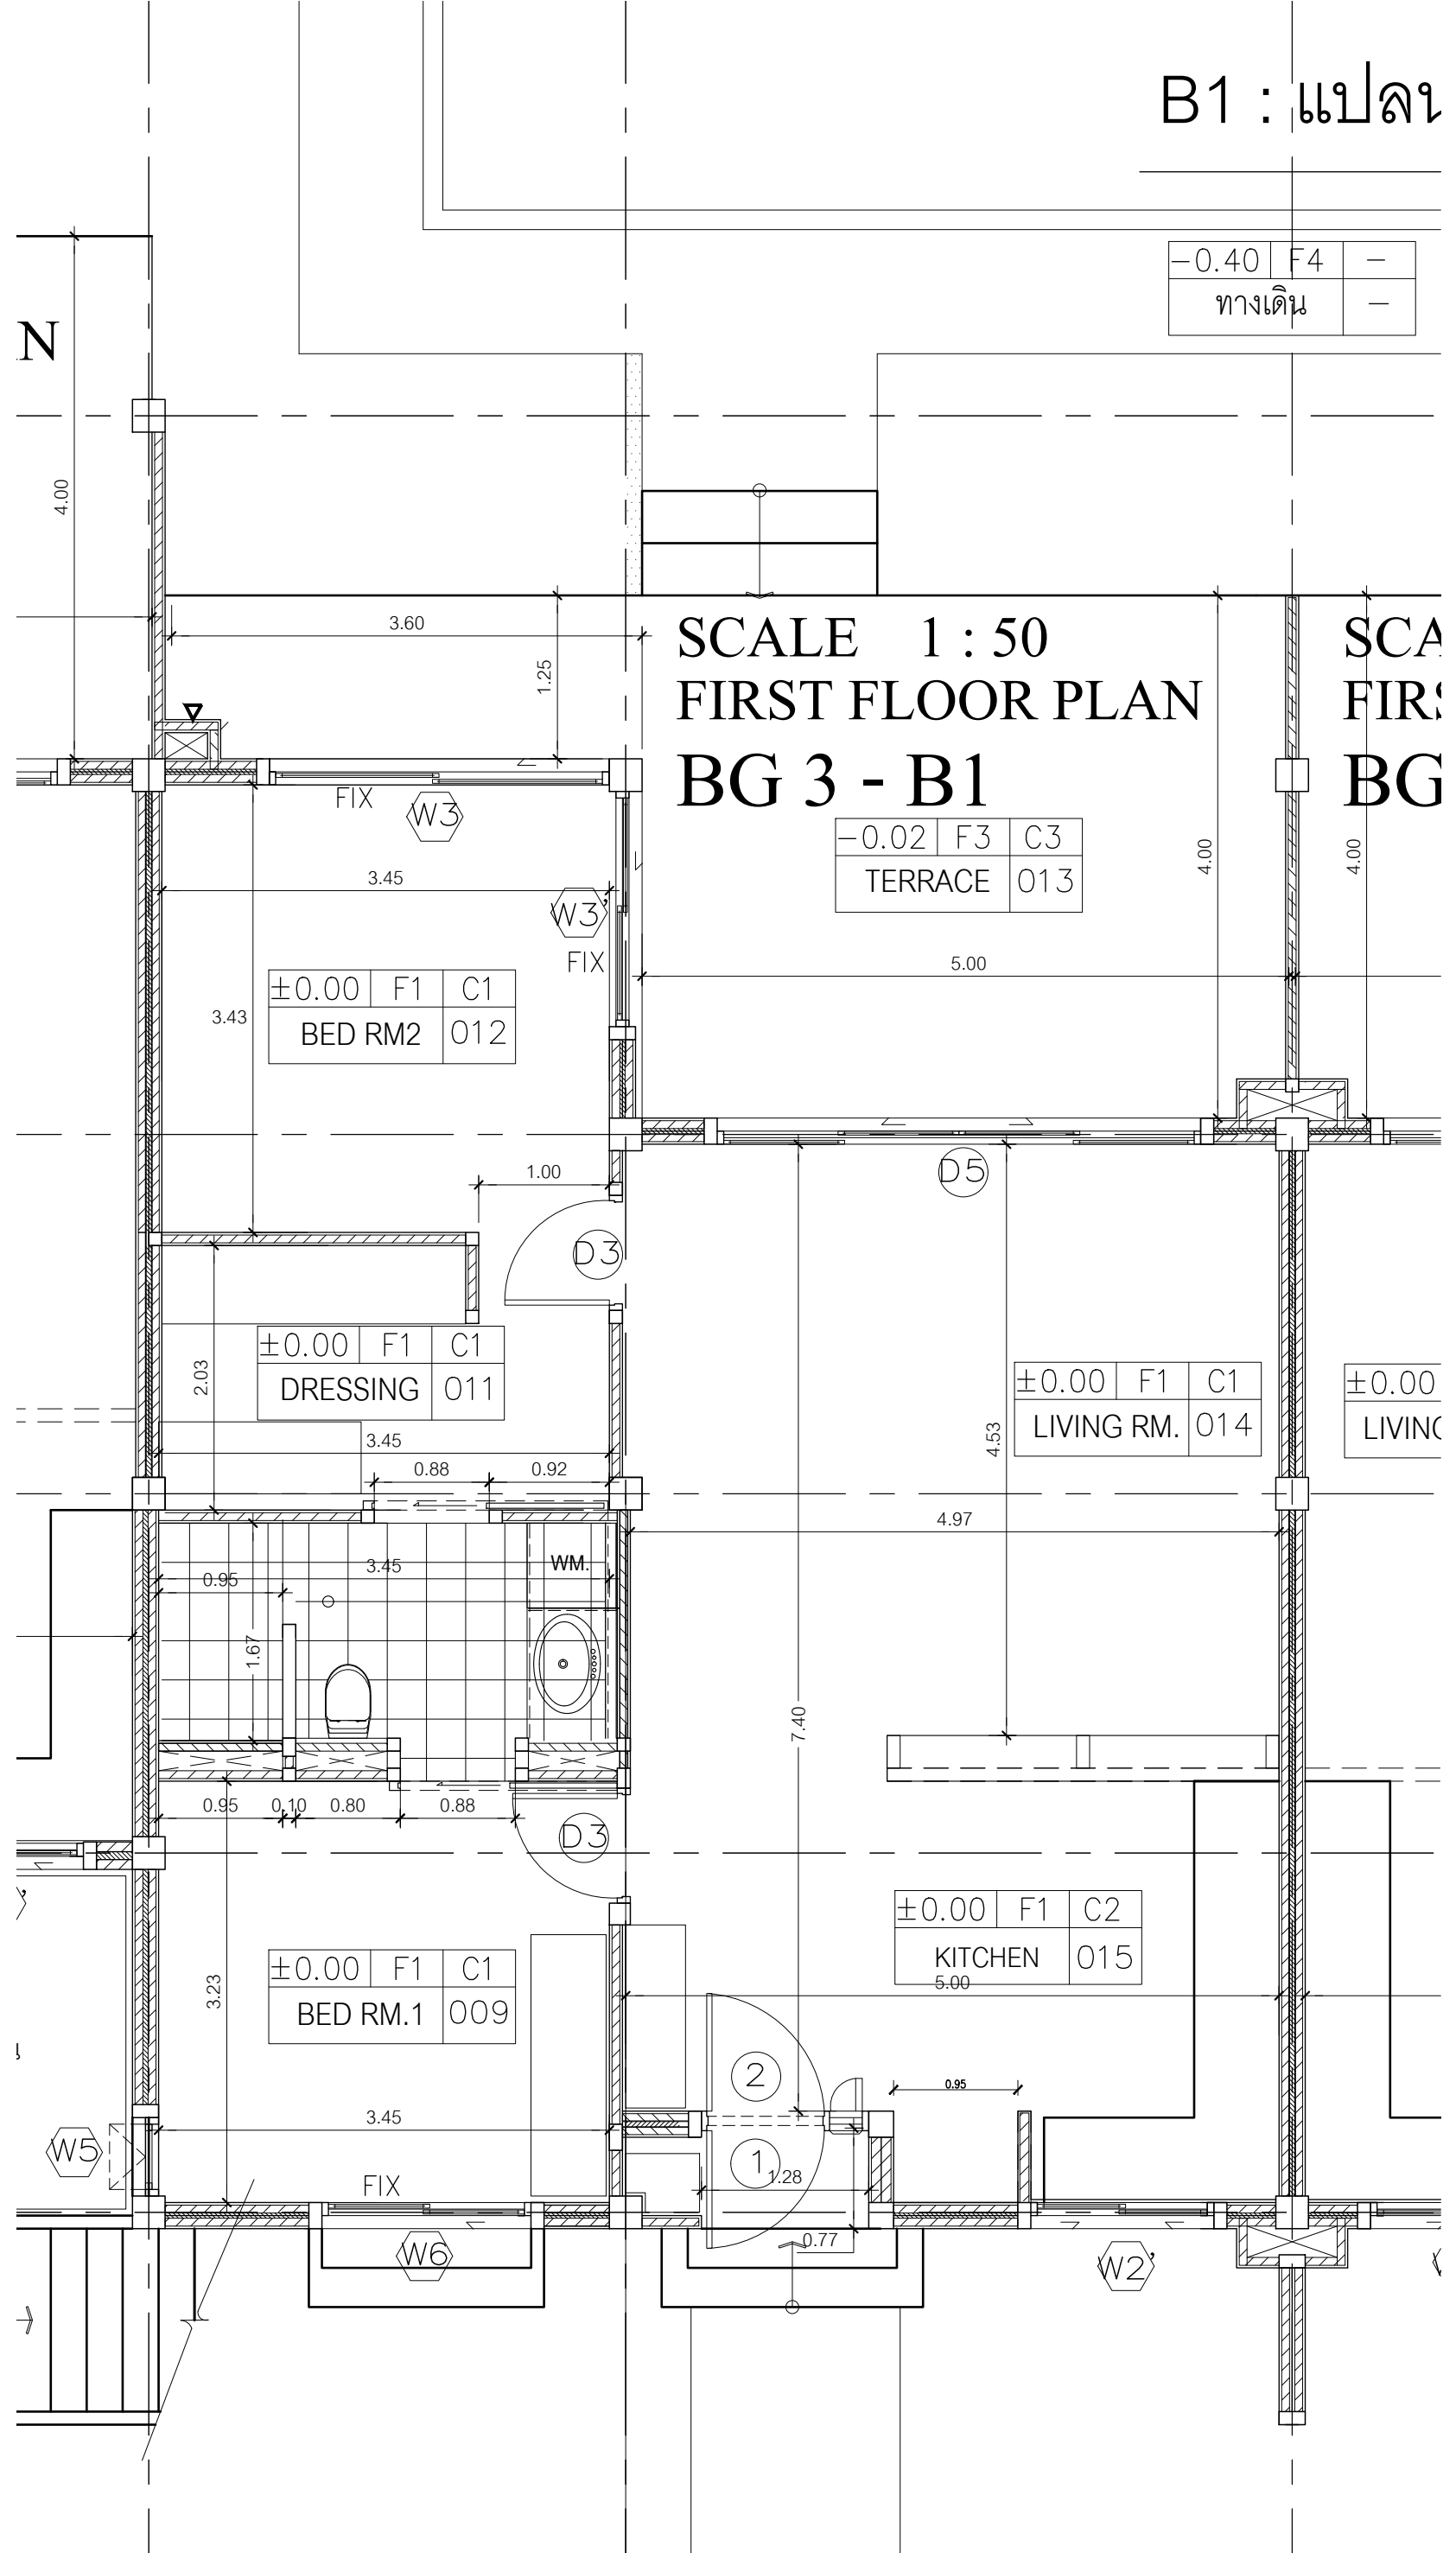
B1 : แปลน

| $-0.40$ | F4 | – |
|---|---|---|
| ทางเดิน | | – |

N

4.00

3.60

1.25

SCALE 1 : 50
FIRST FLOOR PLAN
BG 3 - B1

SCA
FIRS
BG

FIX

W3

| $-0.02$ | F3 | C3 |
|---|---|---|
| TERRACE | | 013 |

4.00

4.00

3.45

W3'

FIX

5.00

3.43

| $\pm0.00$ | F1 | C1 |
|---|---|---|
| BED RM2 | | 012 |

1.00

D5

D3

2.03

| $\pm0.00$ | F1 | C1 |
|---|---|---|
| DRESSING | | 011 |

| $\pm0.00$ | F1 | C1 |
|---|---|---|
| LIVING RM. | | 014 |

$\pm0.00$
LIVING

4.53

3.45

0.88

0.92

4.97

3.45

WM.

0.95

1.67

7.40

0.95

0,10

0.80

0.88

D3

| $\pm0.00$ | F1 | C2 |
|---|---|---|
| KITCHEN | | 015 |

5.00

| $\pm0.00$ | F1 | C1 |
|---|---|---|
| BED RM.1 | | 009 |

3.23

2

0.95

3.45

W5

1

1.28

FIX

W6

0.77

W2'